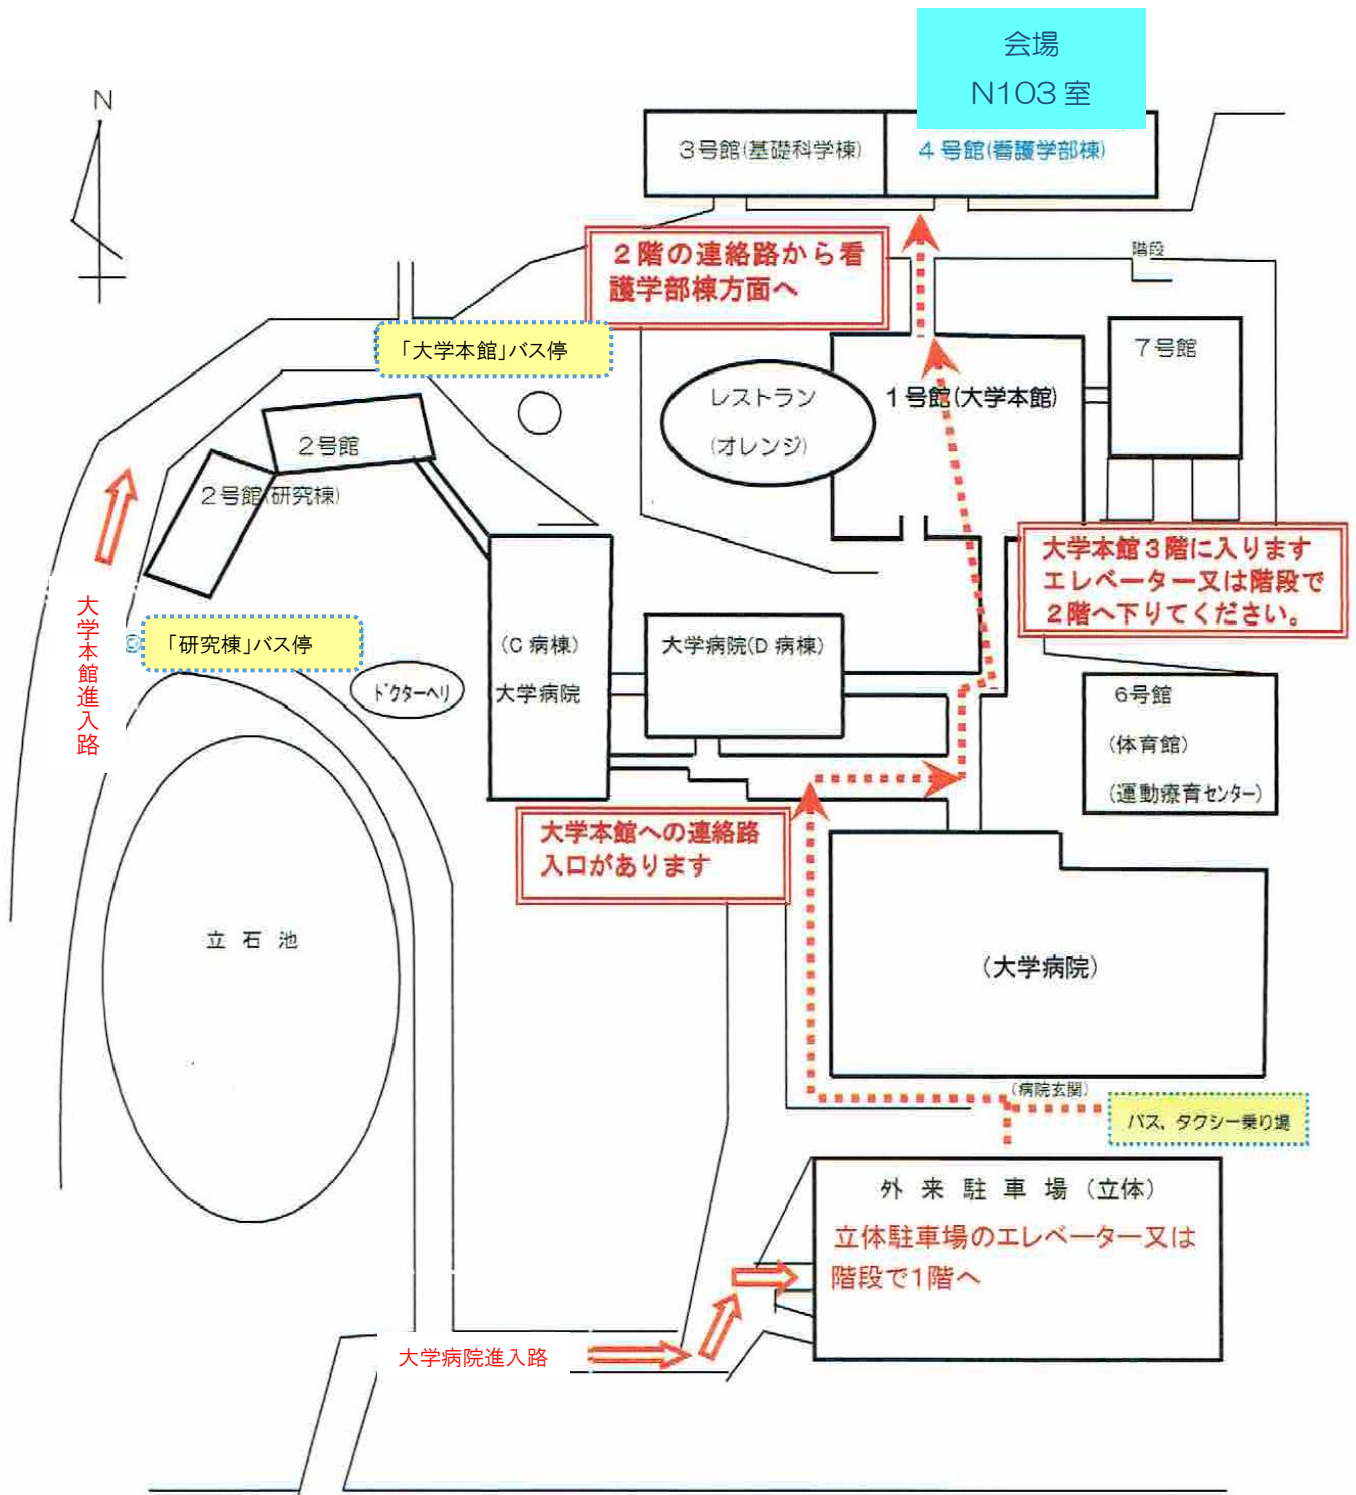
会場
N103 室

N

3号館(基礎科学棟)

4号館(看護学部棟)

2階の連絡路から看護学部棟方面へ

階段

「大学本館」バス停

7号館

レストラン
(オレンジ)

1号館(大学本館)

2号館

2号館(研究棟)

大学本館3階に入ります
エレベーター又は階段で
2階へ下りてください。

大学本館進入路

「研究棟」バス停

ドクターヘリ

(C 病棟)
大学病院

大学病院(D 病棟)

6号館
(体育館)
(運動療育センター)

大学本館への連絡路
入口があります

立石池

(大学病院)

(病院玄関)

バス、タクシー乗り場

外来駐車場(立体)

立体駐車場のエレベーター又は
階段で1階へ

大学病院進入路